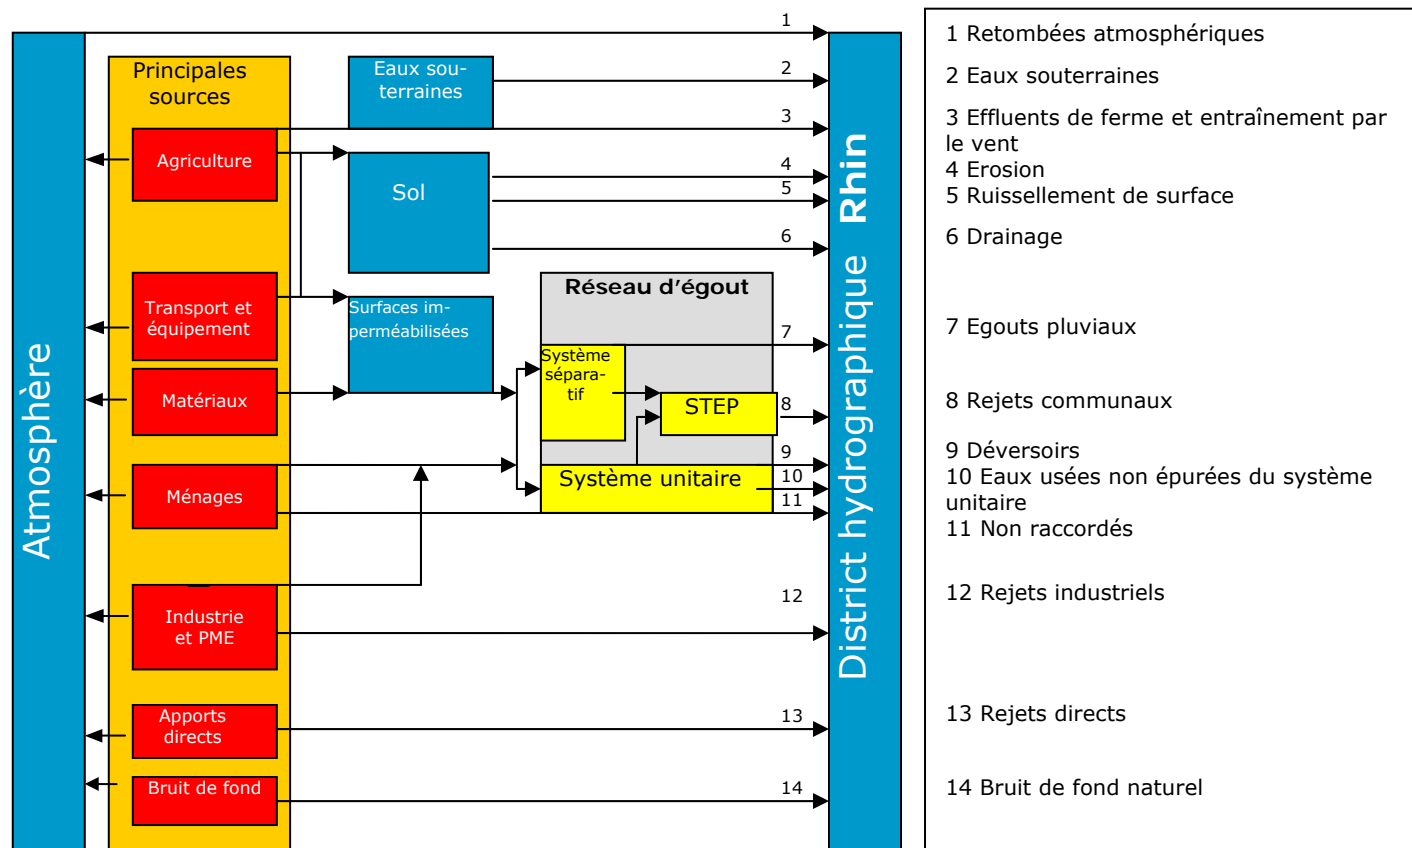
Atmosphère

Principales sources

Agriculture

Transport et équipement

Matériaux

Ménages

Industrie et PME

Apports directs

Bruit de fond

Eaux souterraines

Sol

Surfaces imperméabilisées

Réseau d'égout

Système séparatif

STEP

Système unitaire

1
2
3
4
5
6
7
8
9
10
11
12
13
14

District hydrographique Rhin

1 Retombées atmosphériques

2 Eaux souterraines

3 Effluents de ferme et entraînement par le vent
4 Erosion
5 Ruissellement de surface

6 Drainage

7 Egouts pluviaux

8 Rejets communaux

9 Déversoirs
10 Eaux usées non épurées du système unitaire
11 Non raccordés

12 Rejets industriels

13 Rejets directs

14 Bruit de fond naturel